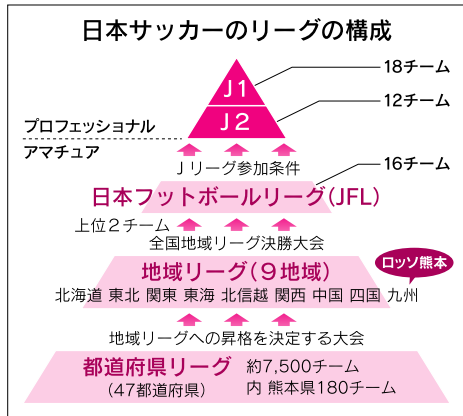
日本サッカーのリーグの構成

J1
18チーム
J2
12チーム

プロフェッショナル
アマチュア

Jリーグ参加条件
16チーム
日本フットボールリーグ(JFL)

上位2チーム
全国地域リーグ決勝大会

地域リーグ(9地域)
ロッソ熊本
北海道 東北 関東 東海 北信越 関西 中国 四国 九州

地域リーグへの昇格を決定する大会

都道府県リーグ
(47都道府県)
約7,500チーム
内 熊本県180チーム